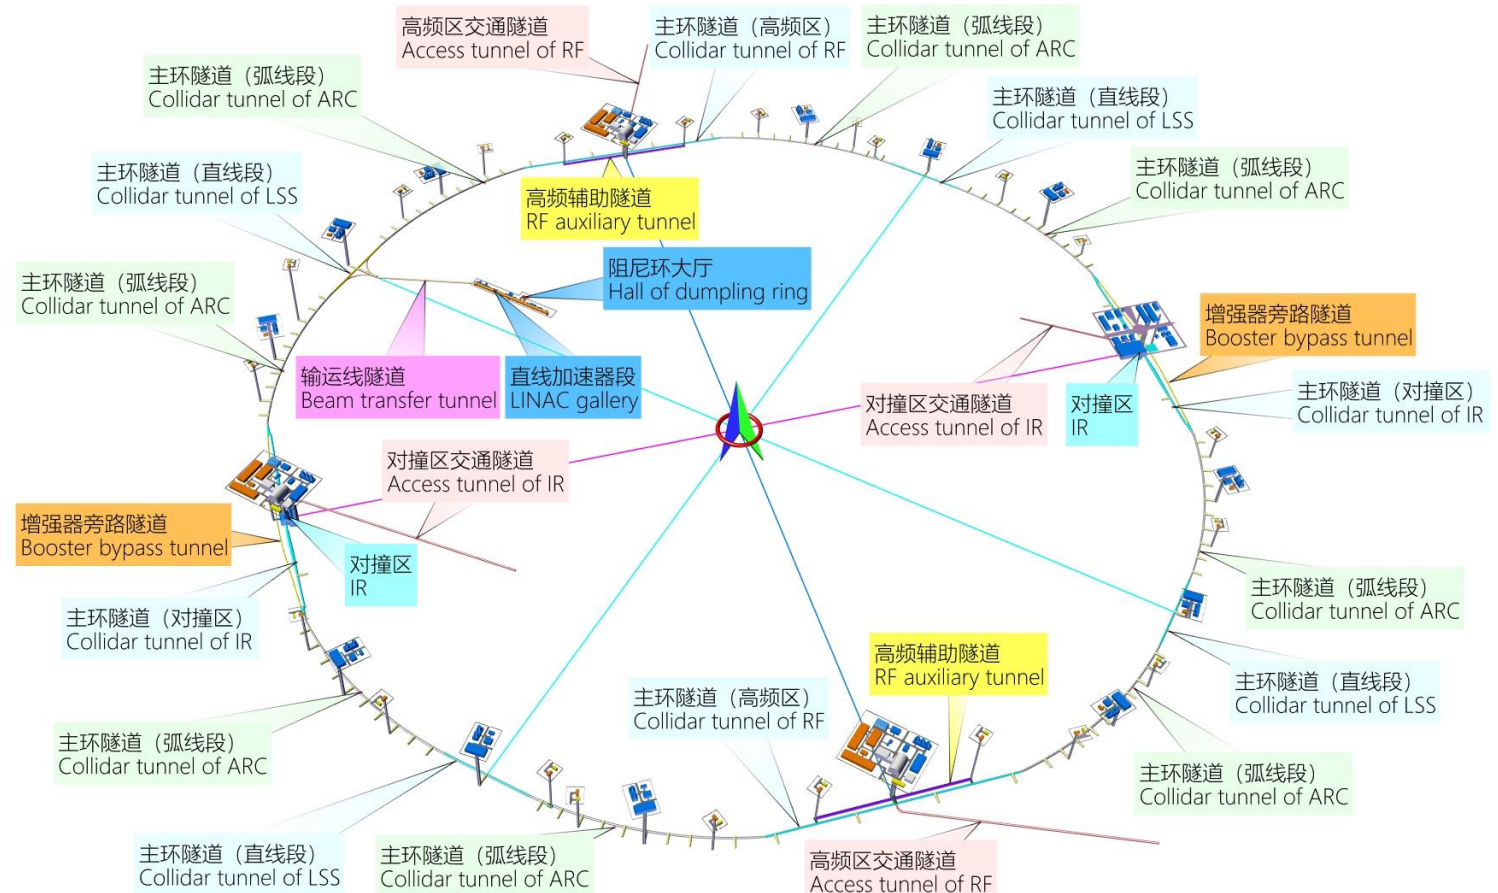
高频区交通隧道
Access tunnel of RF

主环隧道（高频区）
Collidar tunnel of RF

主环隧道（弧线段）
Collidar tunnel of ARC

主环隧道（弧线段）
Collidar tunnel of ARC

主环隧道（直线段）
Collidar tunnel of LSS

主环隧道（直线段）
Collidar tunnel of LSS

主环隧道（弧线段）
Collidar tunnel of ARC

高频辅助隧道
RF auxiliary tunnel

阻尼环大厅
Hall of dumpling ring

主环隧道（弧线段）
Collidar tunnel of ARC

增强器旁路隧道
Booster bypass tunnel

输运线隧道
Beam transfer tunnel

直线加速器段
LINAC gallery

对撞区交通隧道
Access tunnel of IR

对撞区
IR

主环隧道（对撞区）
Collidar tunnel of IR

对撞区交通隧道
Access tunnel of IR

增强器旁路隧道
Booster bypass tunnel

对撞区
IR

主环隧道（弧线段）
Collidar tunnel of ARC

主环隧道（对撞区）
Collidar tunnel of IR

高频辅助隧道
RF auxiliary tunnel

主环隧道（直线段）
Collidar tunnel of LSS

主环隧道（高频区）
Collidar tunnel of RF

主环隧道（弧线段）
Collidar tunnel of ARC

主环隧道（弧线段）
Collidar tunnel of ARC

主环隧道（直线段）
Collidar tunnel of LSS

主环隧道（弧线段）
Collidar tunnel of ARC

高频区交通隧道
Access tunnel of RF